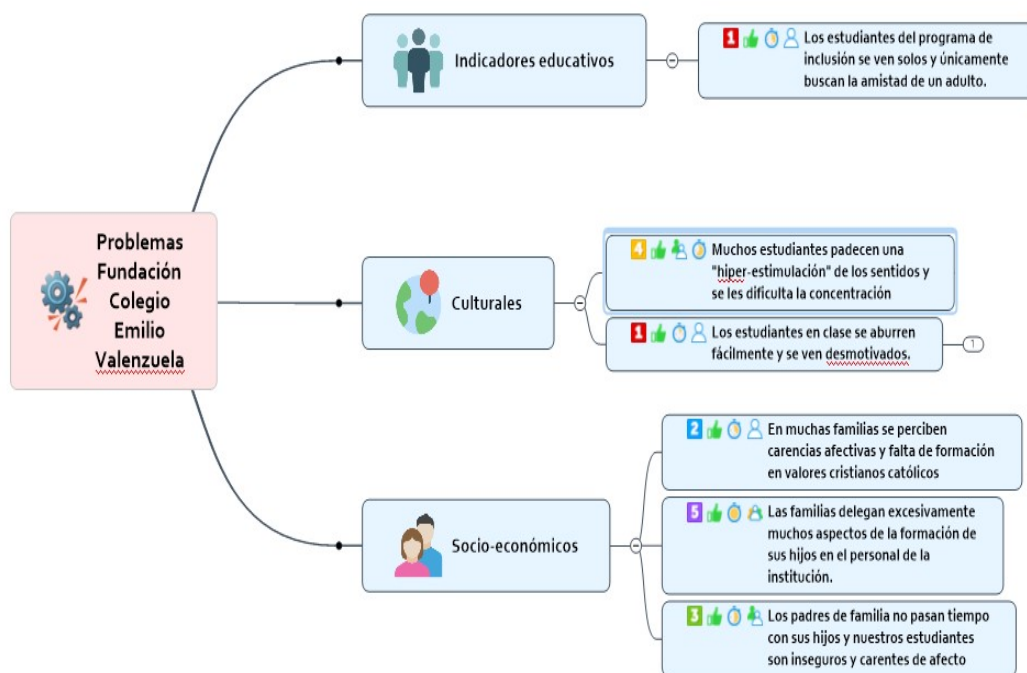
Problemas Fundación Colegio Emilio Valenzuela

Indicadores educativos

1 Los estudiantes del programa de inclusión se ven solos y únicamente buscan la amistad de un adulto.

Culturales

4 Muchos estudiantes padecen una "hiper-estimulación" de los sentidos y se les dificulta la concentración

1 Los estudiantes en clase se aburren fácilmente y se ven desmotivados.

1

Socio-económicos

2 En muchas familias se perciben carencias afectivas y falta de formación en valores cristianos católicos

5 Las familias delegan excesivamente muchos aspectos de la formación de sus hijos en el personal de la institución.

3 Los padres de familia no pasan tiempo con sus hijos y nuestros estudiantes son inseguros y carentes de afecto